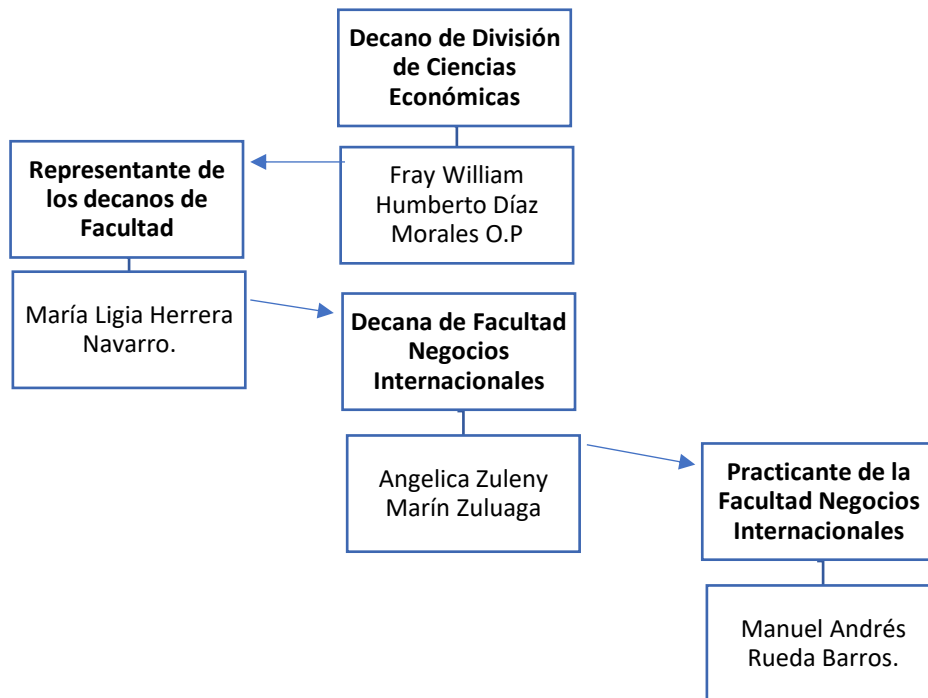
Decano de División de Ciencias Económicas

Fray William Humberto Díaz Morales O.P

Representante de los decanos de Facultad

María Ligia Herrera Navarro.

Decana de Facultad Negocios Internacionales

Angelica Zuleny Marín Zuluaga

Practicante de la Facultad Negocios Internacionales

Manuel Andrés Rueda Barros.